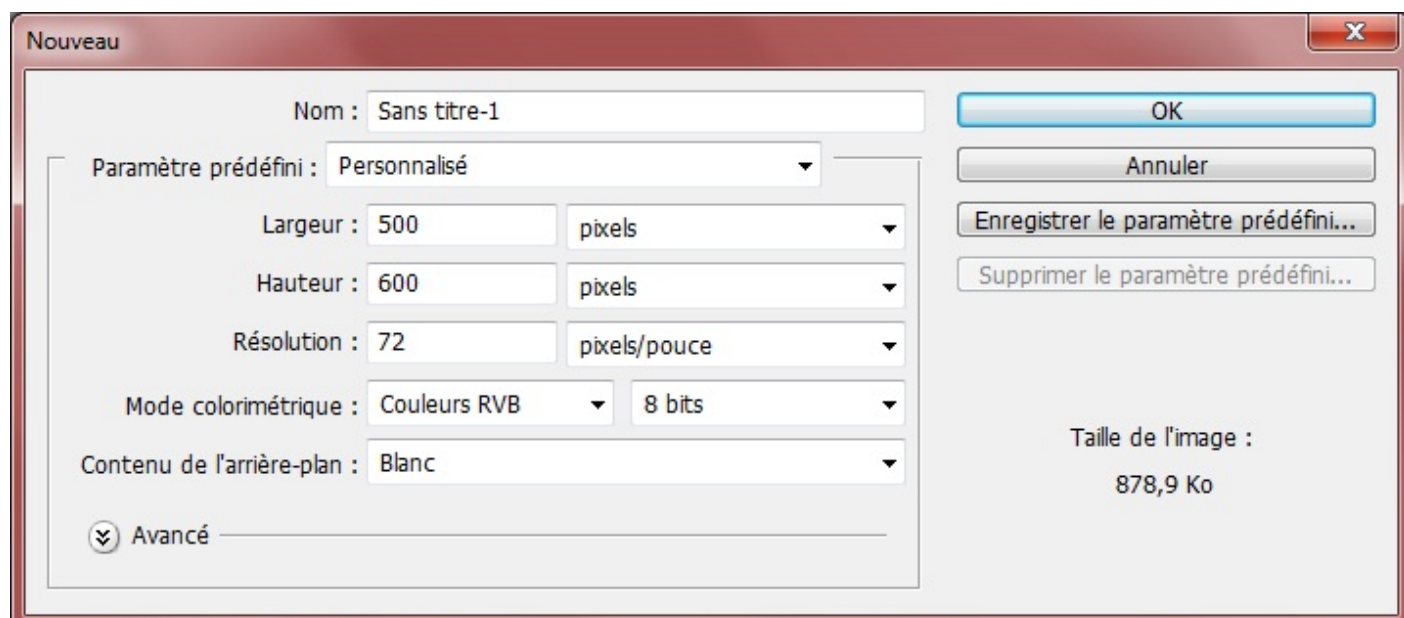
Nouveau

Nom : Sans titre-1

Paramètre prédéfini : Personnalisé

Largeur : 500 pixels

Hauteur : 600 pixels

Résolution : 72 pixels/pouce

Mode colorimétrique : Couleurs RVB 8 bits

Contenu de l'arrière-plan : Blanc

Avancé

OK

Annuler

Enregistrer le paramètre prédéfini...

Supprimer le paramètre prédéfini...

Taille de l'image :

878,9 Ko